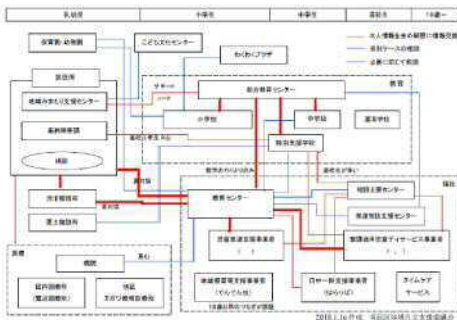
乳幼児 | 小学生 | 中学生 | 高校生 | 18歳～

保育園・幼稚園

こどもスポセンター

わくわくプラザ

市役所

地域みまもり支援センター

教育

総合教育センター

小学校

中学校

高校

特別支援学校

障害福祉課

福祉

相談支援センター

障害者生活支援センター

障害児通所支援事業所

放課後等デイサービス事業所

医療

病院

日中一時支援事業所

タイムケア サービス

本人情報を含めた情報の提供

個別ケースの連絡

必要に応じて連携

2018.1.26作成